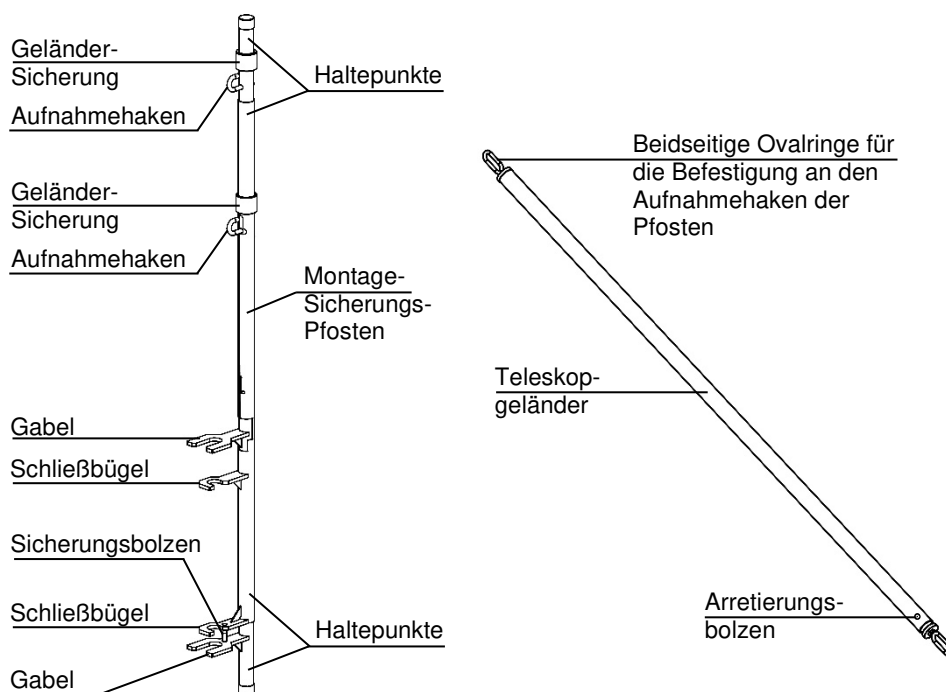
Geländer-Sicherung

Aufnahmehaken

Haltepunkte

Geländer-Sicherung

Aufnahmehaken

Montage-Sicherungs-Pfosten

Gabel

Schließbügel

Sicherungsbolzen

Schließbügel

Haltepunkte

Gabel

Beidseitige Ovalringe für die Befestigung an den Aufnahmehaken der Pfosten

Teleskop-geländer

Arretierungs-bolzen